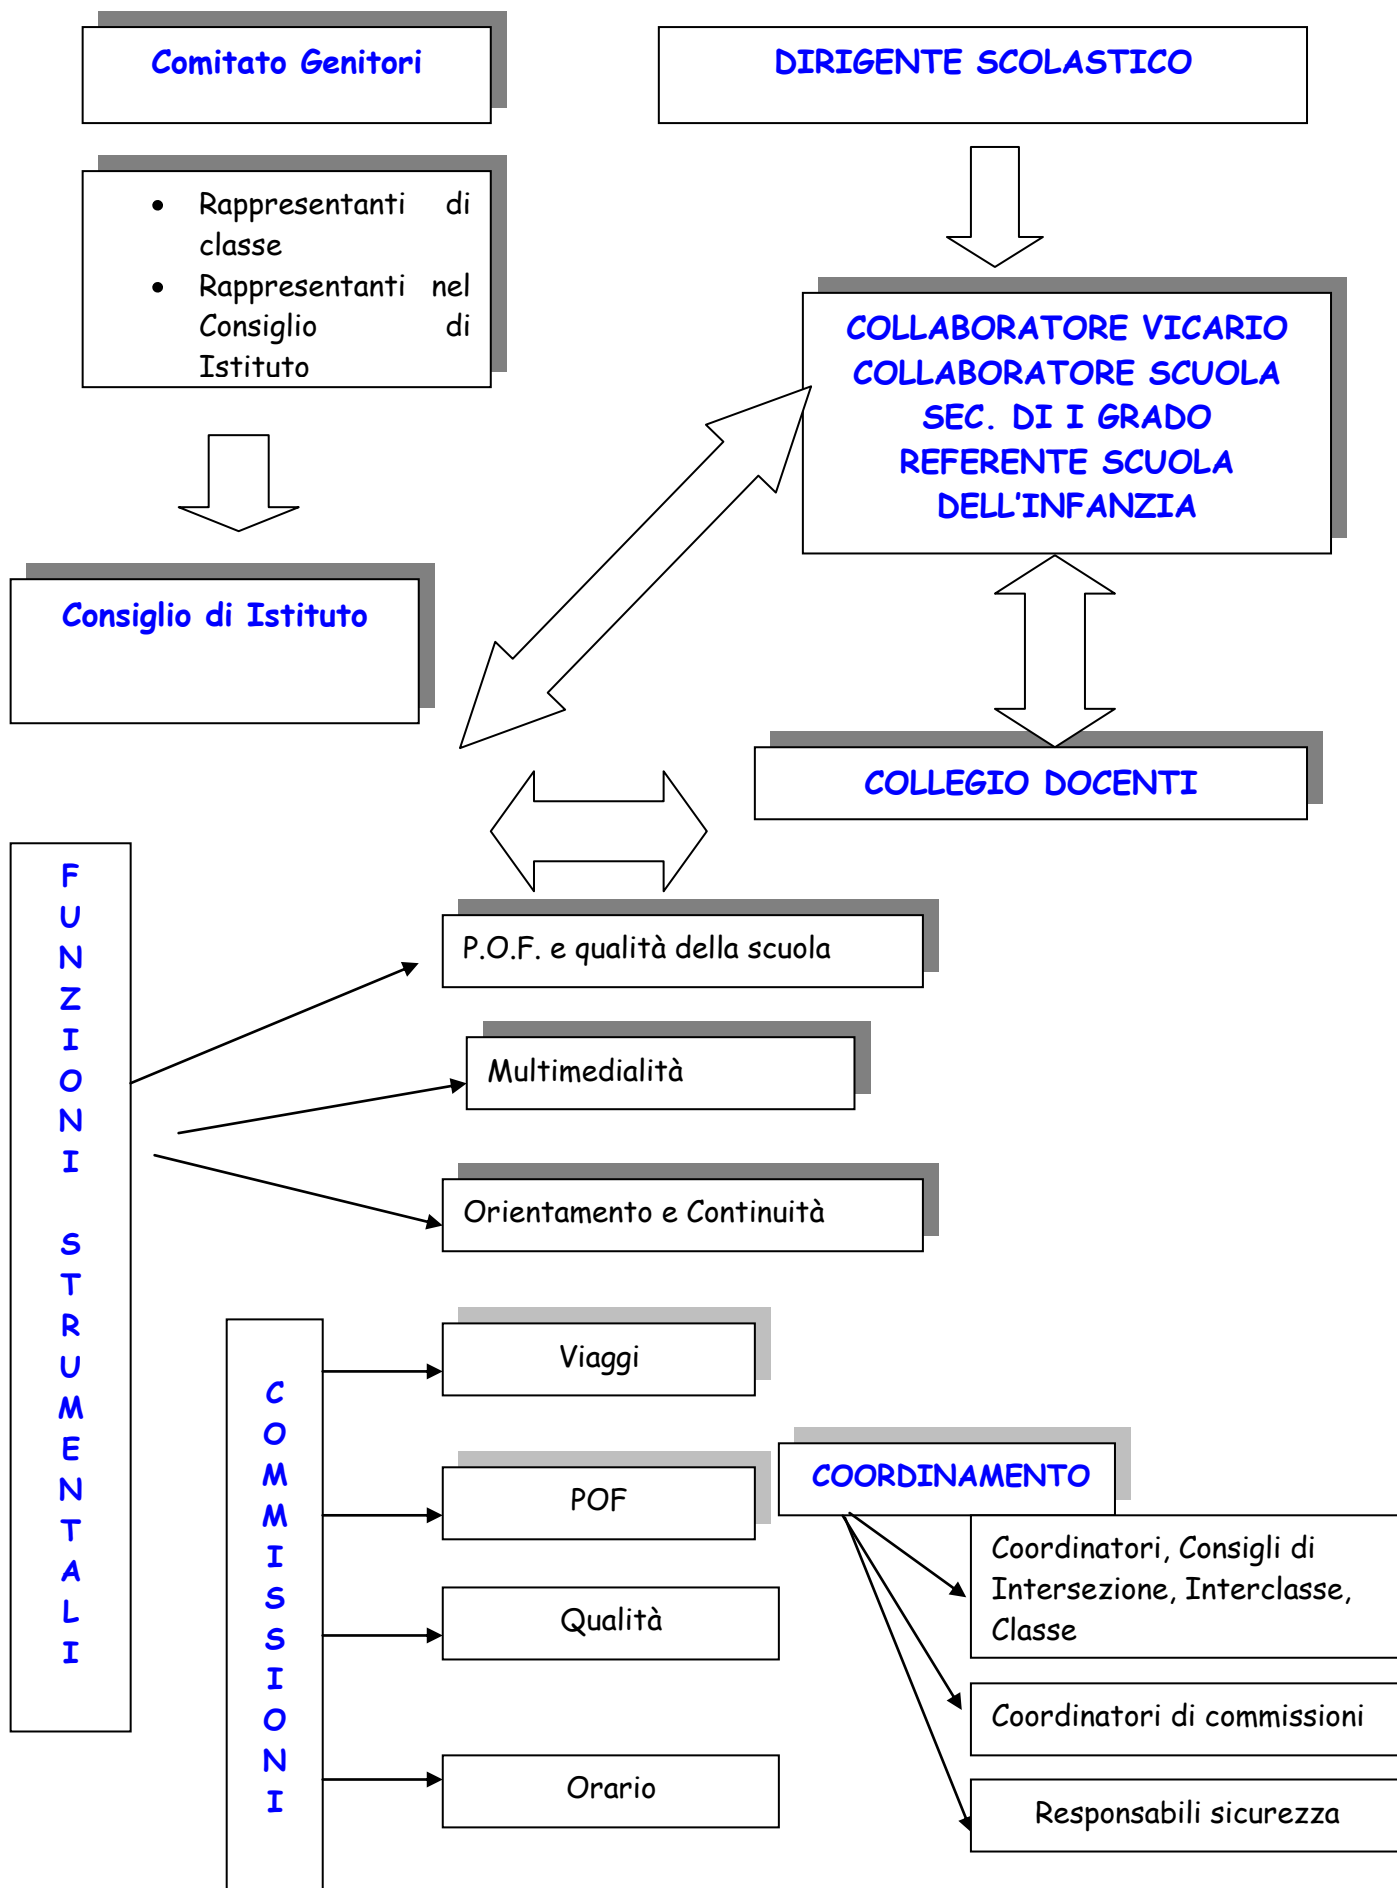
Comitato Genitori

DIRIGENTE SCOLASTICO

- Rappresentanti di classe
- Rappresentanti nel Consiglio di Istituto

COLLABORATORE VICARIO
COLLABORATORE SCUOLA SEC. DI I GRADO
REFERENTE SCUOLA DELL'INFANZIA

Consiglio di Istituto

COLLEGIO DOCENTI

F U N Z I O N I S T R U M E N T A L I

P.O.F. e qualità della scuola

Multimedialità

Orientamento e Continuità

C O M M I S S I O N I

Viaggi

POF

Qualità

Orario

COORDINAMENTO

Coordinatori, Consigli di Intersezione, Interclasse, Classe

Coordinatori di commissioni

Responsabili sicurezza